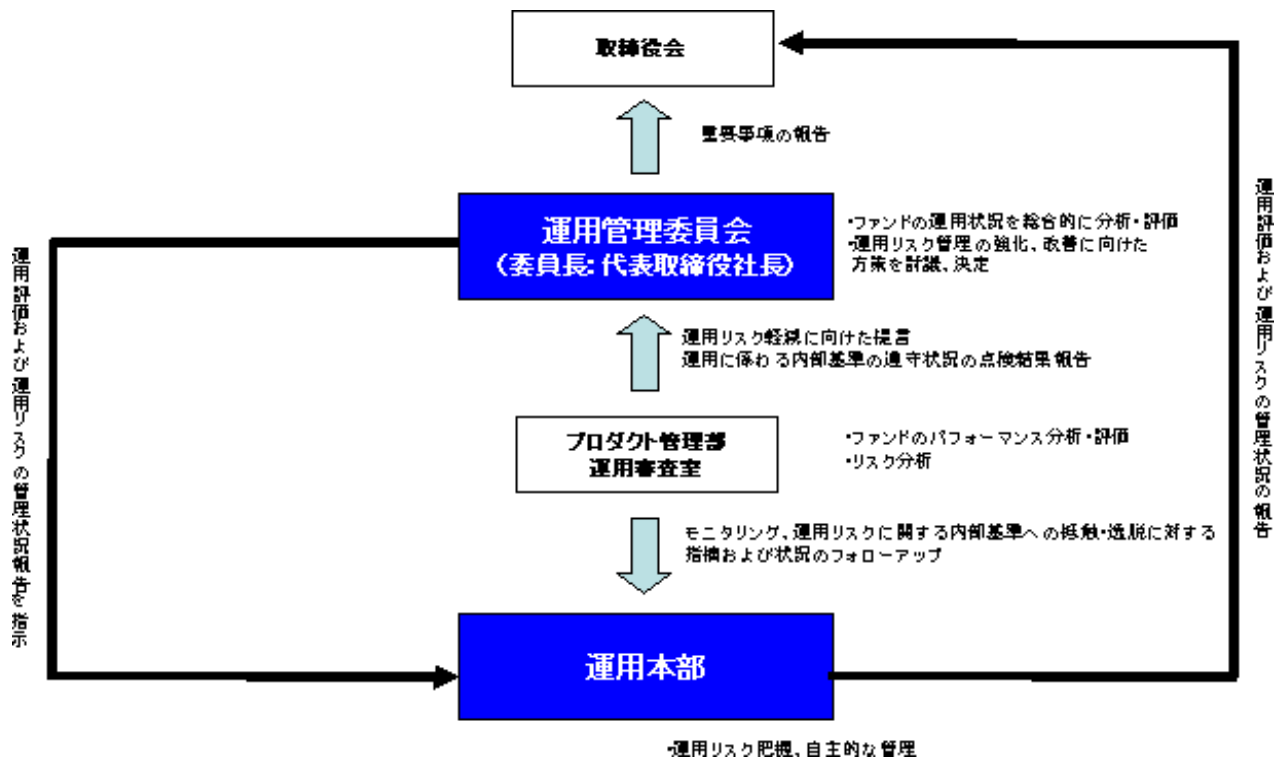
取締役会

重要事項の報告

運用管理委員会
（委員長：代表取締役社長）

・ファンドの運用状況を総合的に分析・評価
・運用リスク管理の強化、改善に向けた方策を討議、決定

運用リスク軽減に向けた提言
運用に係わる内部基準の遵守状況の点検結果報告

プロダクト管理部
運用審査室

・ファンドのパフォーマンス分析・評価
・リスク分析

モニタリング、運用リスクに関する内部基準への抵触・逸脱に対する指摘および状況のフォローアップ

運用本部

・運用リスク把握、自主的な管理

運用評価および運用リスクの管理状況報告を指示

運用評価および運用リスクの管理状況の報告